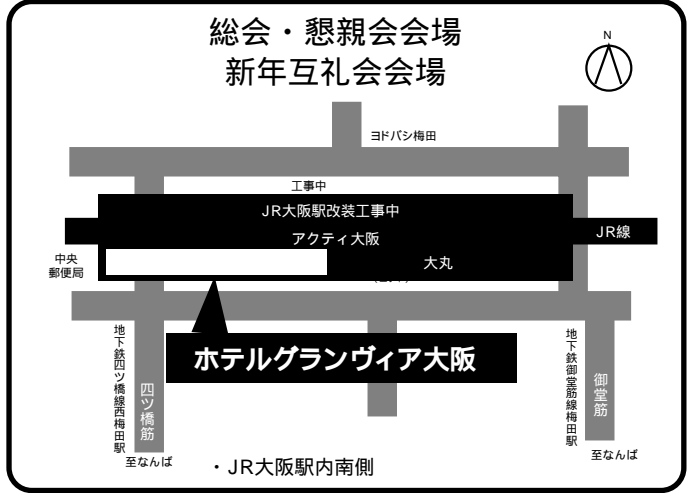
総会・懇親会会場
新年互礼会会場

N

ヨドバシ梅田

工事中

JR大阪駅改装工事中

アクティ大阪

JR線

中央郵便局

大丸

ホテルグランヴィア大阪

地下鉄四ツ橋線西梅田駅

四ツ橋筋

至なんば

地下鉄御堂筋線梅田駅

御堂筋

至なんば

・JR大阪駅内南側